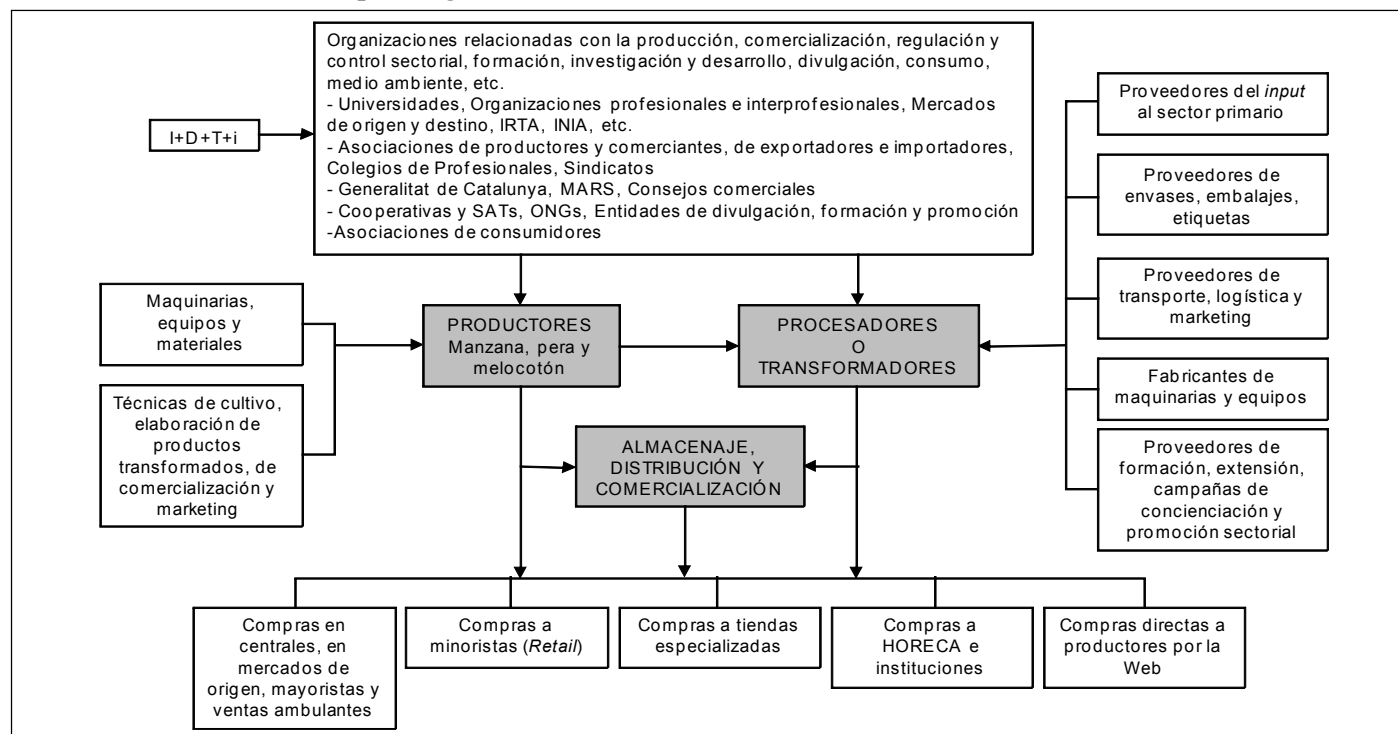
Organizaciones relacionadas con la producción, comercialización, regulación y control sectorial, formación, investigación y desarrollo, divulgación, consumo, medio ambiente, etc.
- Universidades, Organizaciones profesionales e interprofesionales, Mercados de origen y destino, IRTA, INIA, etc.
- Asociaciones de productores y comerciantes, de exportadores e importadores, Colegios de Profesionales, Sindicatos
- Generalitat de Catalunya, MARS, Consejos comerciales
- Cooperativas y SATs, ONGs, Entidades de divulgación, formación y promoción
-Asociaciones de consumidores

I+D+T+i

Proveedores del *input* al sector primario

Proveedores de envases, embalajes, etiquetas

Proveedores de transporte, logística y marketing

Fabricantes de maquinarias y equipos

Proveedores de formación, extensión, campañas de concienciación y promoción sectorial

Maquinarias, equipos y materiales

Técnicas de cultivo, elaboración de productos transformados, de comercialización y marketing

PRODUCTORES Manzana, pera y melocotón

PROCESADORES O TRANSFORMADORES

ALMACENAJE, DISTRIBUCIÓN Y COMERCIALIZACIÓN

Compras en centrales, en mercados de origen, mayoristas y ventas ambulantes

Compras a minoristas (*Retail*)

Compras a tiendas especializadas

Compras a HORECA e instituciones

Compras directas a productores por la Web